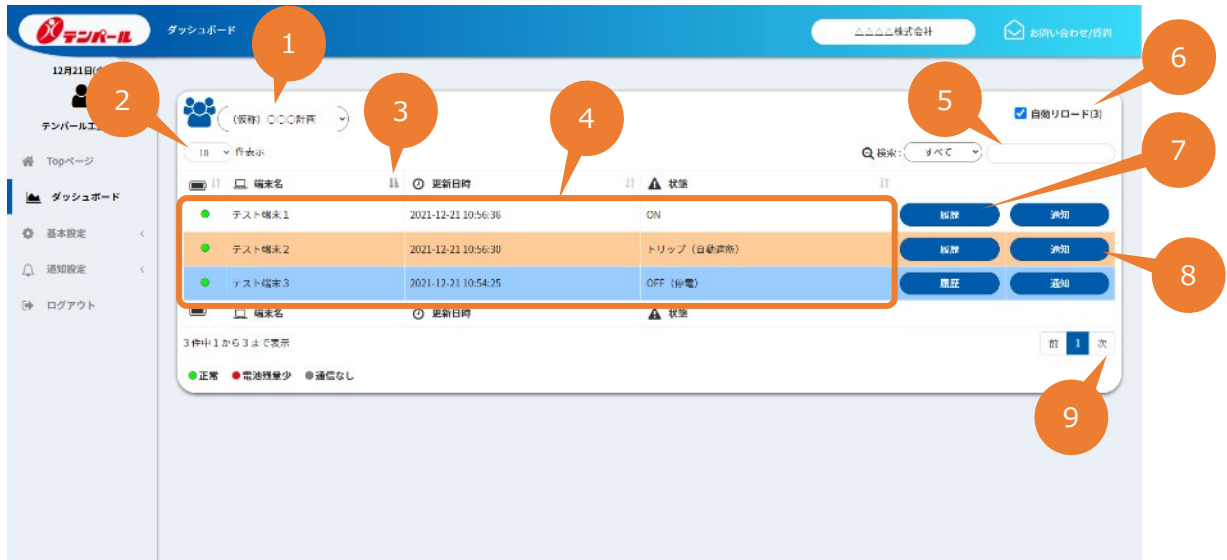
テンパール

ダッシュボード

△△△△株式会社

お問い合わせ/質問

1

12月21日(

2

テンパールエ

3

4

5

6

(仮称) ○○○計画

自動リロード(3)

10 件表示

7

検索: すべて

Topページ

ダッシュボード

基本設定

通知設定

ログアウト

| | 端末名 | 更新日時 | 状態 | | |
|---|---|---|---|---|---|
| ● | テスト端末1 | 2021-12-21 10:56:36 | ON | 履歴 | 通知 |
| ● | テスト端末2 | 2021-12-21 10:56:30 | トリップ (自動遮断) | 履歴 | 通知 |
| ● | テスト端末3 | 2021-12-21 10:54:25 | OFF (停電) | 履歴 | 通知 |
| | 端末名 | 更新日時 | 状態 | | |

8

3件中1から3まで表示

前 1 次

●正常 ●電池残量少 ●通信なし

9